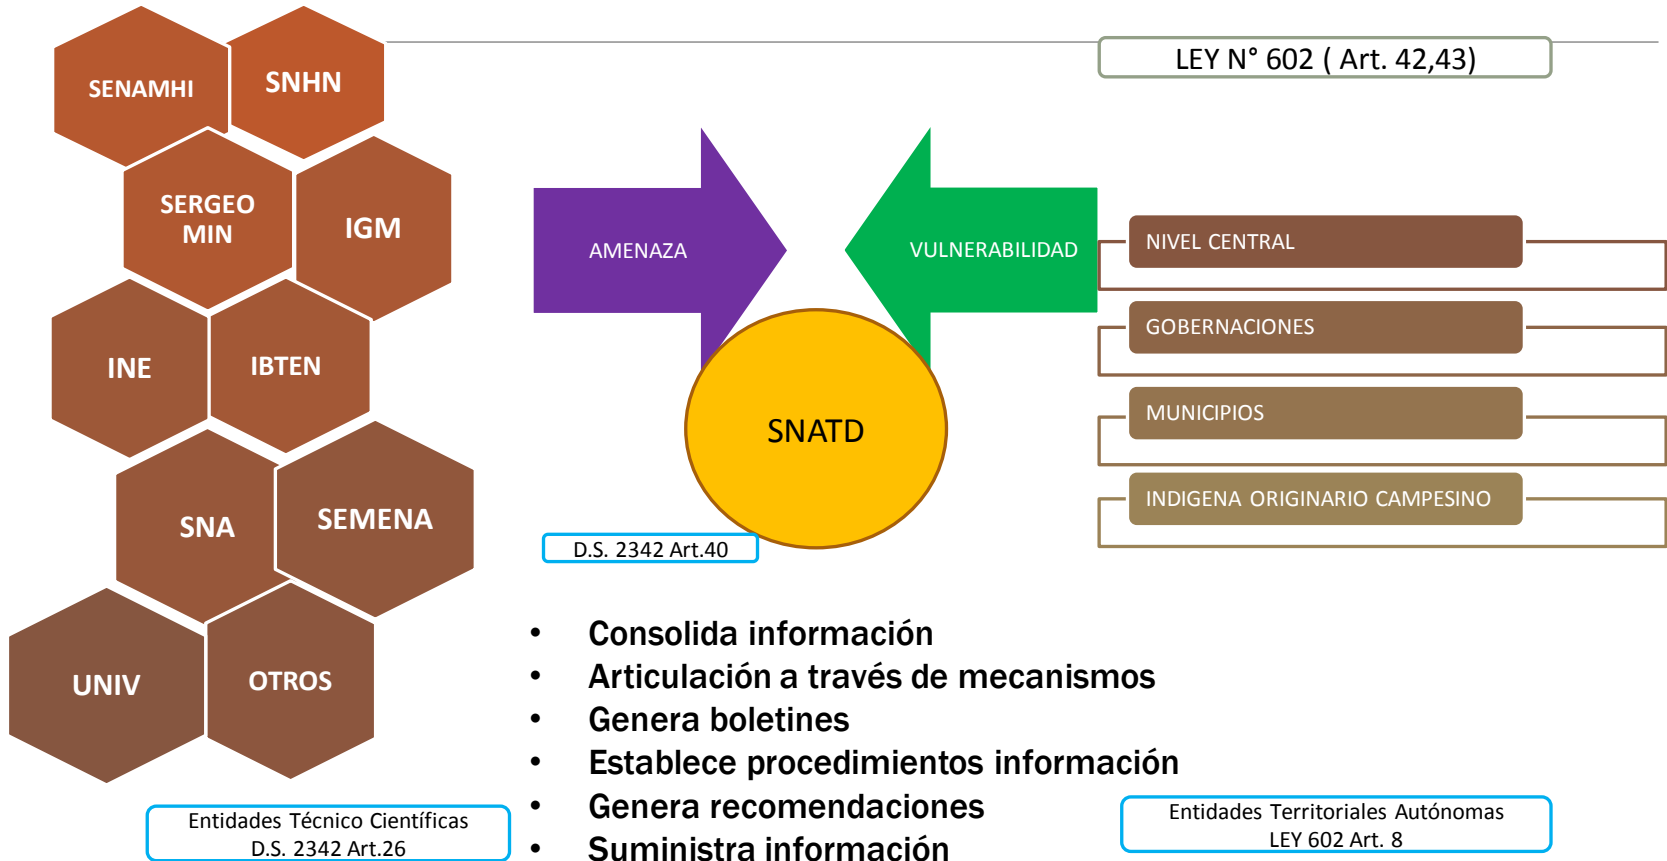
SENAMHI
SNHN
SERGEO MIN
IGM
INE
IBTEN
SNA
SEMENA
UNIV
OTROS

Entidades Técnico Científicas
D.S. 2342 Art.26

LEY N° 602 ( Art. 42,43)

AMENAZA
VULNERABILIDAD
SNATD
D.S. 2342 Art.40

NIVEL CENTRAL
GOBERNACIONES
MUNICIPIOS
INDIGENA ORIGINARIO CAMPESINO

- Consolida información
- Articulación a través de mecanismos
- Genera boletines
- Establece procedimientos información
- Genera recomendaciones
- Suministra información

Entidades Territoriales Autónomas
LEY 602 Art. 8